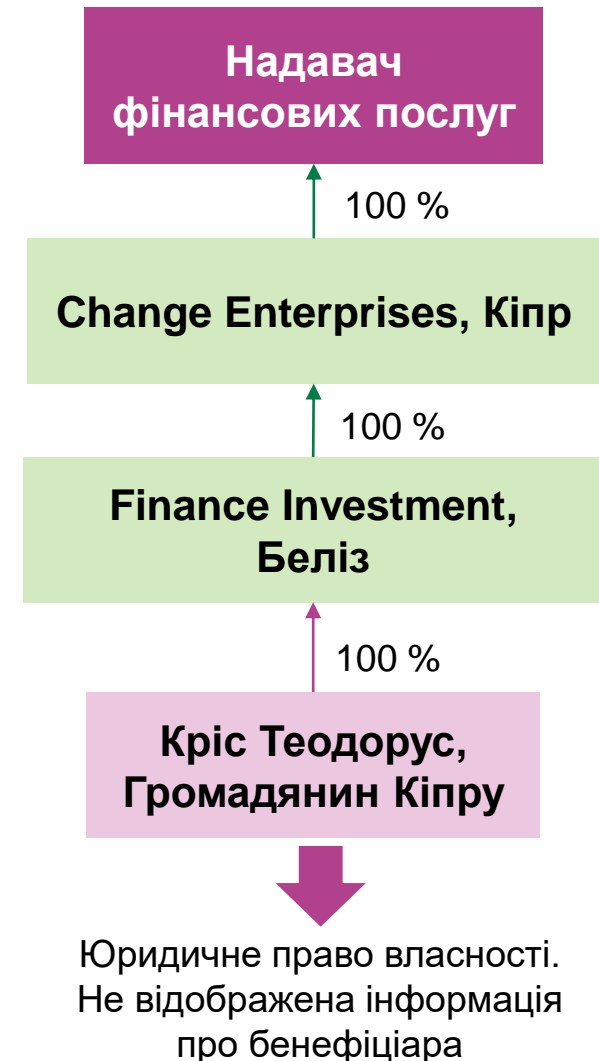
Надавач фінансових послуг

100 %

Change Enterprises, Кіпр

100 %

Finance Investment, Беліз

100 %

Кріс Теодорус, Громадянин Кіпру

Юридичне право власності. Не відображена інформація про бенефіціара